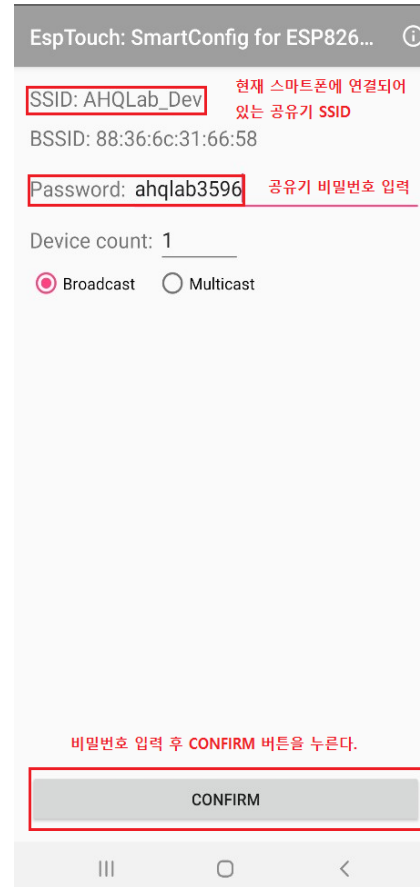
EspTouch: SmartConfig for ESP826...

SSID: AHQLab_Dev
현재 스마트폰에 연결되어 있는 공유기 SSID

BSSID: 88:36:6c:31:66:58

Password: ahqlab3596
공유기 비밀번호 입력

Device count: 1

Broadcast
Multicast

비밀번호 입력 후 CONFIRM 버튼을 누른다.

CONFIRM

|||
◯
<